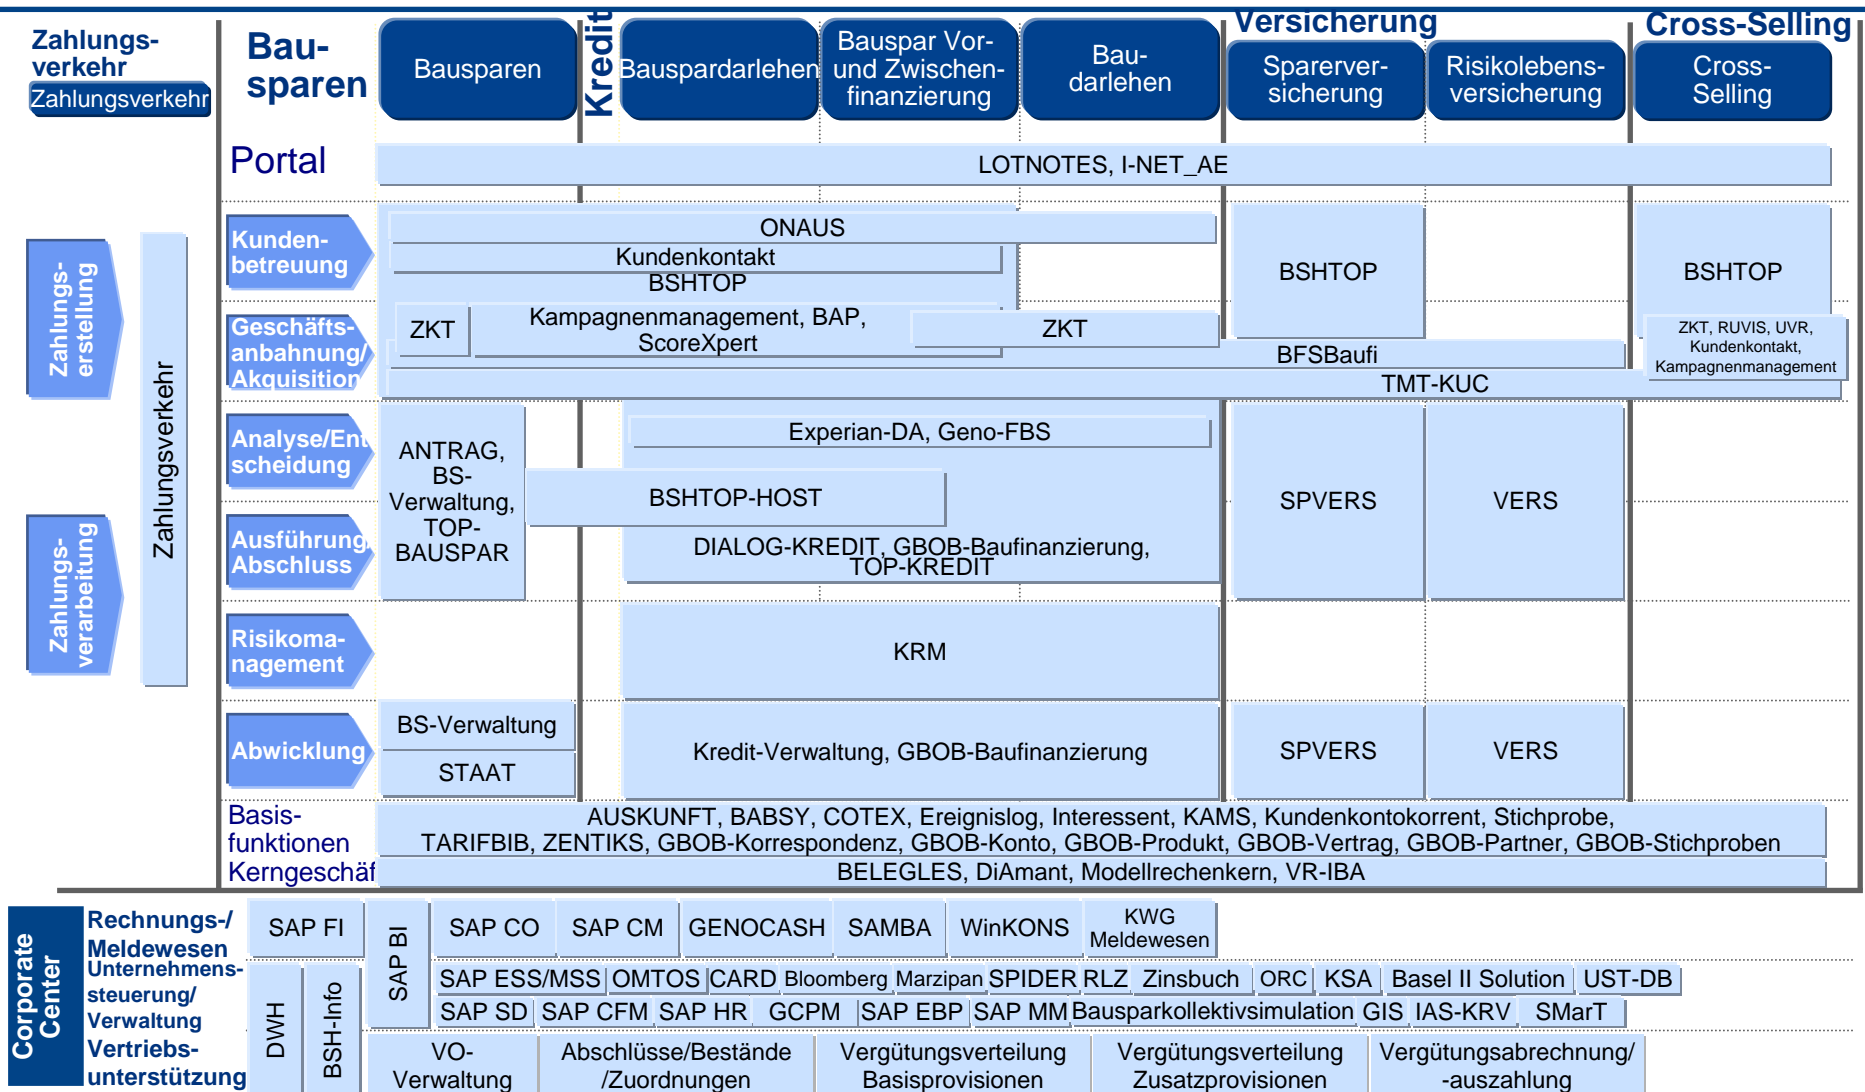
Zahlungsverkehr
Zahlungsverkehr

Bausparen

Bausparen

Kredit

Bauspardarlehen

Bauspar Vor- und Zwischenfinanzierung

Baudarlehen

Versicherung

Sparerversicherung

Risikolebensversicherung

Cross-Selling

Cross-Selling

Portal

LOTNOTES, I-NET_AE

Zahlungserstellung

Zahlungsverarbeitung

Zahlungsverkehr

Kundenbetreuung

Geschäftsanbahnung/Akquisition

Analyse/Entscheidung

Ausführung Abschluss

Risikomanagement

Abwicklung

ONAUS

Kundenkontakt

BSHTOP

ZKT

Kampagnenmanagement, BAP, ScoreXpert

ZKT

BSHTOP

BSHTOP

ZKT, RUVIS, UVR, Kundenkontakt, Kampagnenmanagement

BFSBaufi

TMT-KUC

ANTRAG, BS-Verwaltung, TOP-BAUSPAR

Experian-DA, Geno-FBS

BSHTOP-HOST

DIALOG-KREDIT, GBOB-Baufinanzierung, TOP-KREDIT

SPVERS

VERS

KRM

BS-Verwaltung

STAAT

Kredit-Verwaltung, GBOB-Baufinanzierung

SPVERS

VERS

Basisfunktionen

AUSKUNFT, BABSY, COTEX, Ereignislog, Interessent, KAMS, Kundenkontokorrent, Stichprobe, TARIFBIB, ZENTIKS, GBOB-Korrespondenz, GBOB-Konto, GBOB-Produkt, GBOB-Vertrag, GBOB-Partner, GBOB-Stichproben

Kerngeschäf

BELEGLES, DiAmant, Modellrechenkern, VR-IBA

Corporate Center

Rechnungs-/Meldewesen

Unternehmenssteuerung/Verwaltung

Vertriebsunterstützung

SAP FI

SAP BI

SAP CO

SAP CM

GENOCASH

SAMBA

WinKONS

KWG Meldewesen

DWH

BSH-Info

SAP ESS/MSS

OMTOS

CARD

Bloomberg

Marzipan

SPIDER

RLZ

Zinsbuch

ORC

KSA

Basel II Solution

UST-DB

SAP SD

SAP CFM

SAP HR

GCPM

SAP EBP

SAP MM

Bausparkollektivsimulation

GIS

IAS-KRV

SMarT

VO-Verwaltung

Abschlüsse/Bestände /Zuordnungen

Vergütungsverteilung Basisprovisionen

Vergütungsverteilung Zusatzprovisionen

Vergütungsabrechnung/ -auszahlung